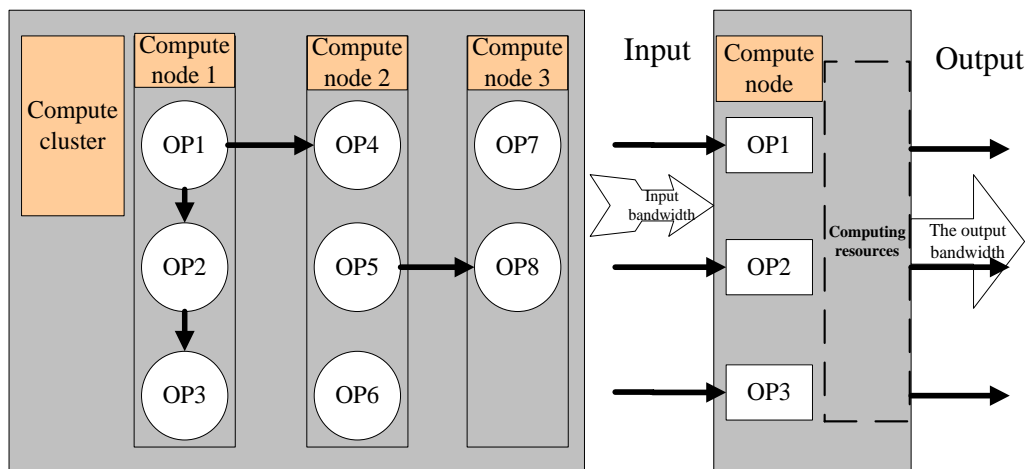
Compute cluster

Compute node 1

Compute node 2

Compute node 3

OP1

OP4

OP7

OP2

OP5

OP8

OP3

OP6

Input

Compute node

Output

OP1

Input bandwidth

Computing resources

The output bandwidth

OP2

OP3